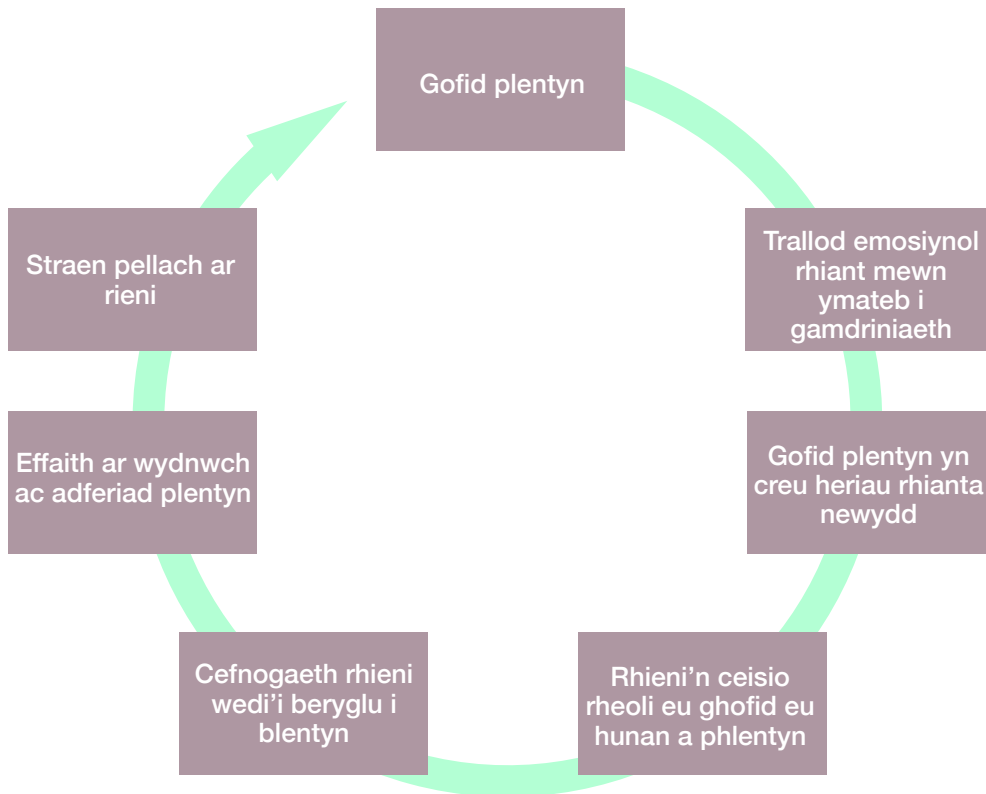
Gofid plentyn

Trallod emosiynol rhiant mewn ymateb i gamdriniaeth

Gofid plentyn yn creu heriau rhianta newydd

Rhieni’n ceisio rheoli eu ghofid eu hunan a phlentyn

Cefnogaeth rhieni wedi’i beryglu i blentyn

Effaith ar wydnwch ac adferiad plentyn

Straen pellach ar rieni